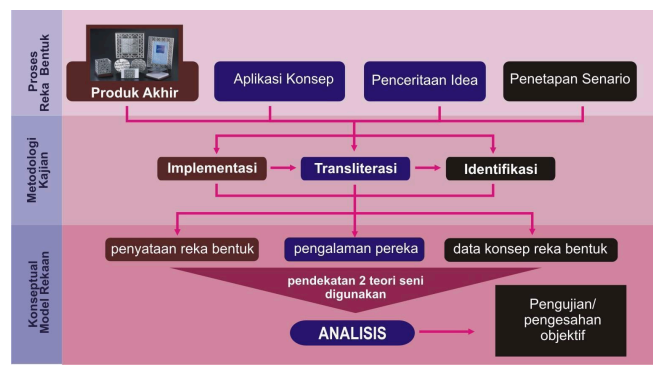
Proses Reka Bentuk

Produk Akhir

Aplikasi Konsep

Penceritaan Idea

Penetapan Senario

Metodologi Kajian

Implementasi

Transliterasi

Identifikasi

Konseptual Model Rekaan

penyataan reka bentuk

pengalaman pereka

data konsep reka bentuk

pendekatan 2 teori seni digunakan

ANALISIS

Pengujian/ pengesahan objektif